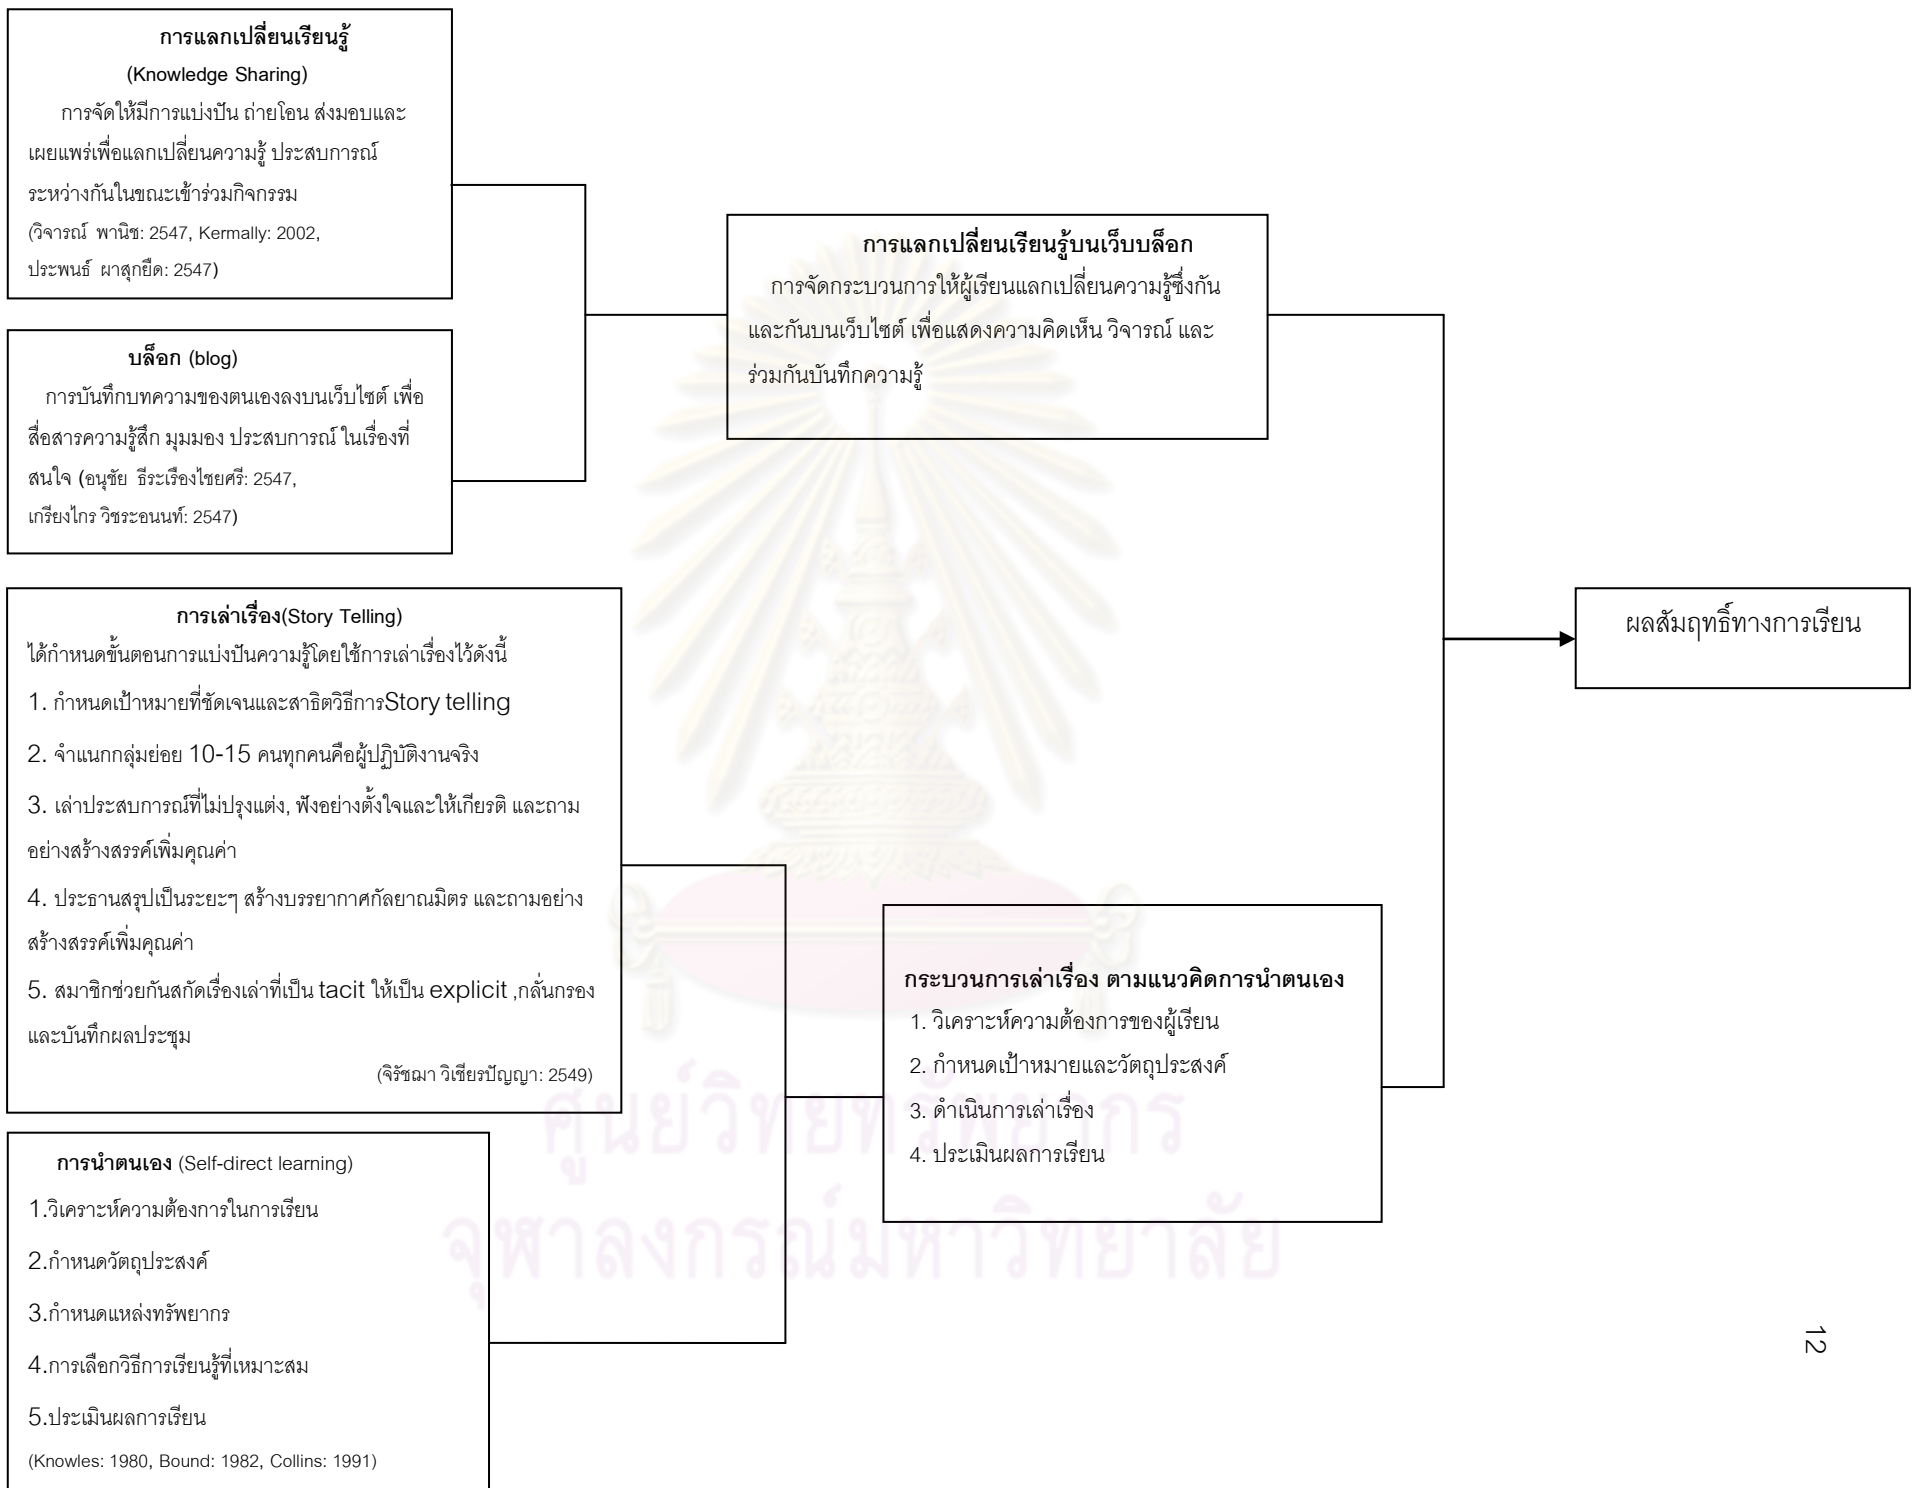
การแลกเปลี่ยนเรียนรู้
(Knowledge Sharing)
การจัดให้มีการแบ่งปัน ถ่ายโอน ส่งมอบและเผยแพร่เพื่อแลกเปลี่ยนความรู้ ประสบการณ์ระหว่างกันในขณะเข้าร่วมกิจกรรม
(วิจารณ์ พานิช: 2547, Kermally: 2002, ประพนธ์ ผาสุกยืด: 2547)

บล็อก (blog)
การบันทึกบทความของตนเองลงบนเว็บไซต์ เพื่อสื่อสารความรู้สึก มุมมอง ประสบการณ์ ในเรื่องที่สนใจ (อนุชัย ธีระเรืองไชยศรี: 2547, เกรียงไกร วิชระอนนท์: 2547)

การแลกเปลี่ยนเรียนรู้บนเว็บบล็อก
การจัดกระบวนการให้ผู้เรียนแลกเปลี่ยนความรู้ซึ่งกันและกันบนเว็บไซต์ เพื่อแสดงความคิดเห็น วิจารณ์ และร่วมกันบันทึกความรู้

การเล่าเรื่อง(Story Telling)
ได้กำหนดขั้นตอนการแบ่งปันความรู้โดยใช้การเล่าเรื่องไว้ดังนี้
1. กำหนดเป้าหมายที่ชัดเจนและสาธิตวิธีการStory telling
2. จำแนกกลุ่มย่อย 10-15 คนทุกคนคือผู้ปฏิบัติงานจริง
3. เล่าประสบการณ์ที่ไม่ปรุงแต่ง, ฟังอย่างตั้งใจและให้เกียรติ และถามอย่างสร้างสรรค์เพิ่มคุณค่า
4. ประธานสรุปเป็นระยะๆ สร้างบรรยากาศกัลยาณมิตร และถามอย่างสร้างสรรค์เพิ่มคุณค่า
5. สมาชิกช่วยกันสกัดเรื่องเล่าที่เป็น tacit ให้เป็น explicit ,กลั่นกรองและบันทึกผลประชุม
(จิรัชฌา วิเชียรปัญญา: 2549)

ผลสัมฤทธิ์ทางการเรียน

กระบวนการเล่าเรื่อง ตามแนวคิดการนำตนเอง
1. วิเคราะห์ความต้องการของผู้เรียน
2. กำหนดเป้าหมายและวัตถุประสงค์
3. ดำเนินการเล่าเรื่อง
4. ประเมินผลการเรียน

การนำตนเอง (Self-direct learning)
1.วิเคราะห์ความต้องการในการเรียน
2.กำหนดวัตถุประสงค์
3.กำหนดแหล่งทรัพยากร
4.การเลือกวิธีการเรียนรู้ที่เหมาะสม
5.ประเมินผลการเรียน
(Knowles: 1980, Bound: 1982, Collins: 1991)

ศูนย์วิทยทรัพยากร
จุฬาลงกรณ์มหาวิทยาลัย

12